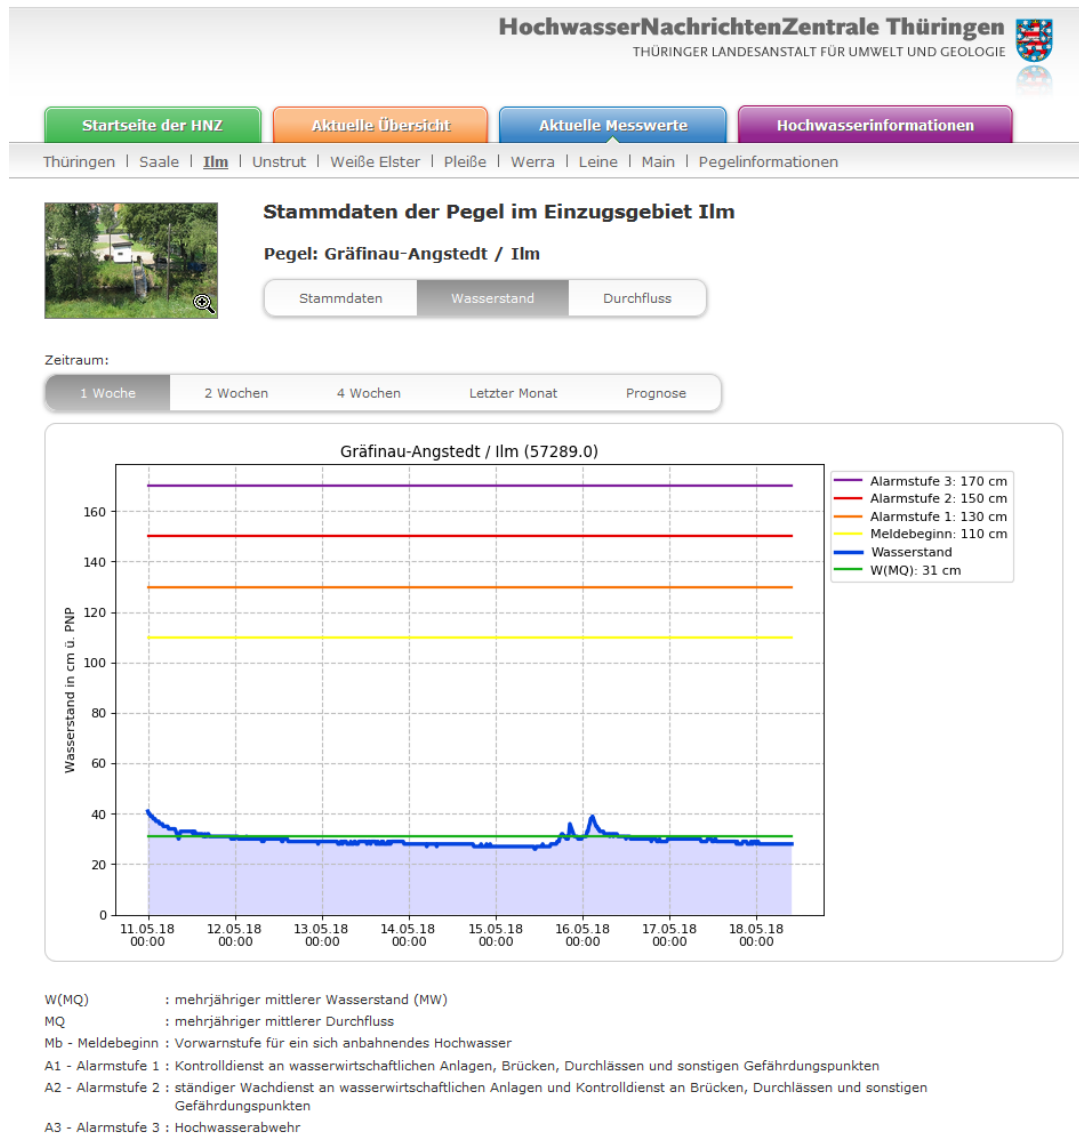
HochwasserNachrichtenZentrale Thüringen
THÜRINGER LANDESANSTALT FÜR UMWELT UND GEOLOGIE

Startseite der HNZ | Aktuelle Übersicht | Aktuelle Messwerte | Hochwasserinformationen

Thüringen | Saale | Ilm | Unstrut | Weiße Elster | Pleiße | Werra | Leine | Main | Pegelinformationen

Stammdaten der Pegel im Einzugsgebiet Ilm

Pegel: Gräfinau-Angstedt / Ilm

Stammdaten | Wasserstand | Durchfluss

Zeitraum:

1 Woche | 2 Wochen | 4 Wochen | Letzter Monat | Prognose

Gräfinau-Angstedt / Ilm (57289.0)

Wasserstand in cm ü. PNP

0, 20, 40, 60, 80, 100, 120, 140, 160

11.05.18 00:00 | 12.05.18 00:00 | 13.05.18 00:00 | 14.05.18 00:00 | 15.05.18 00:00 | 16.05.18 00:00 | 17.05.18 00:00 | 18.05.18 00:00

Alarmstufe 3: 170 cm
Alarmstufe 2: 150 cm
Alarmstufe 1: 130 cm
Meldebeginn: 110 cm
Wasserstand
W(MQ): 31 cm

W(MQ) : mehrjähriger mittlerer Wasserstand (MW)
MQ : mehrjähriger mittlerer Durchfluss
Mb - Meldebeginn : Vorwarnstufe für ein sich anbahnendes Hochwasser
A1 - Alarmstufe 1 : Kontrolldienst an wasserwirtschaftlichen Anlagen, Brücken, Durchlässen und sonstigen Gefährdungspunkten
A2 - Alarmstufe 2 : ständiger Wachdienst an wasserwirtschaftlichen Anlagen und Kontrolldienst an Brücken, Durchlässen und sonstigen Gefährdungspunkten
A3 - Alarmstufe 3 : Hochwasserabwehr